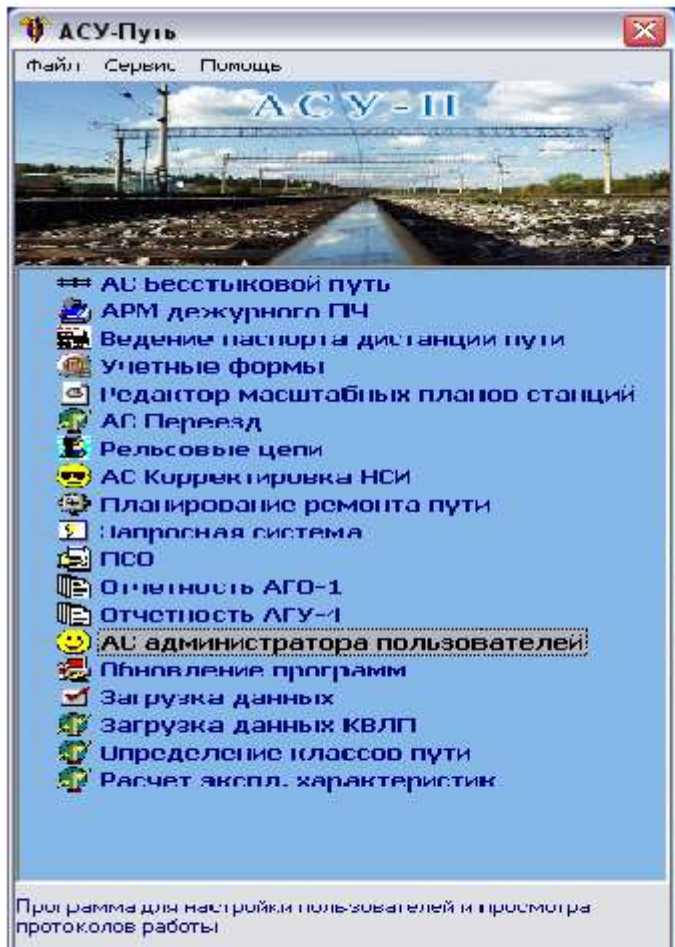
АСУ-Путь

Файл Сервис Помощь

АСУ-П

АС Бесстыковой путь
АРМ дежурного ПЧ
Ведение паспорта дистанции пути
Учетные формы
Редактор масштабных планов станций
АС Переезд
Рельсовые цепи
АС Корректировка НСИ
Планирование ремонта пути
Запросная система
ПСО
Отчетность АГО-1
Отчетность АГУ-4
АС администратора пользователей
Обновление программ
Загрузка данных
Загрузка данных КВЛП
Определение классов пути
Расчет экспл. характеристик

Программа для настройки пользователей и просмотра протоколов работы